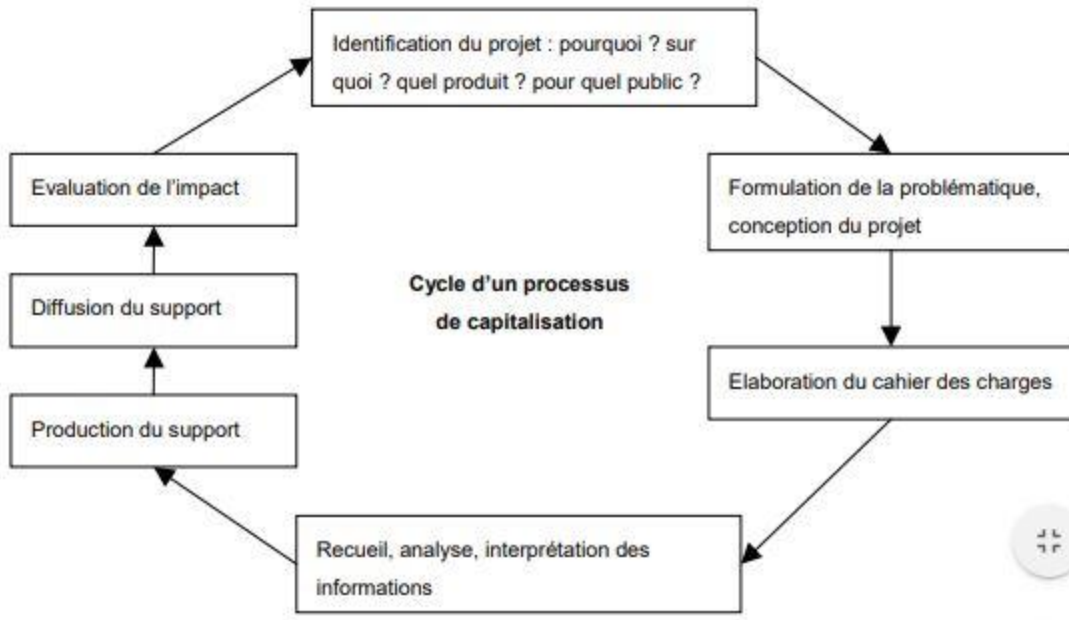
Identification du projet : pourquoi ? sur quoi ? quel produit ? pour quel public ?

Formulation de la problématique, conception du projet

Elaboration du cahier des charges

Recueil, analyse, interprétation des informations

Production du support

Diffusion du support

Evaluation de l'impact

Cycle d'un processus de capitalisation